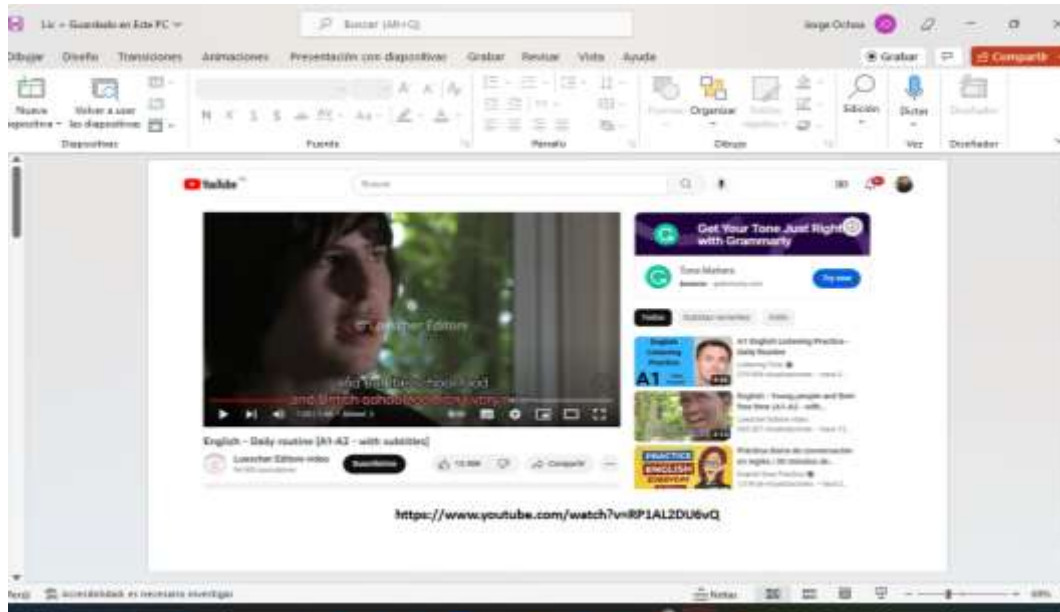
Lic - Guardado en Este PC

Buscar (Alt+Q)

Jorge Ochoa

Dibujar Diseño Transiciones Animaciones Presentación con diapositivas Grabar Revisar Vista Ayuda

Grabar

Compartir

Nueva diapositiva

Volver a usar las diapositivas

Diapositivas

Fuente

Párrafo

Organizar

Dibujo

Edición

Dictar

Voz

Diseñador

YouTube

Buscar

Get Your Tone Just Right with Grammarly

Tone Matters

Try now

Todos

English Listening Practice

A1

A1 English Listening Practice - Daily Routine

English - Young people and their free time (A1-A2 - with...

PRACTICE ENGLISH

Práctica diaria de conversación en inglés | 30 minutos de...

Luescher Editore

and brit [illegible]

English - Daily routine (A1-A2 - with subtitles)

Luescher Editore video

Suscribirse

Compartir

https://www.youtube.com/watch?v=RP1AL2DU6vQ

Accesibilidad: es necesario investigar

Notas

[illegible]